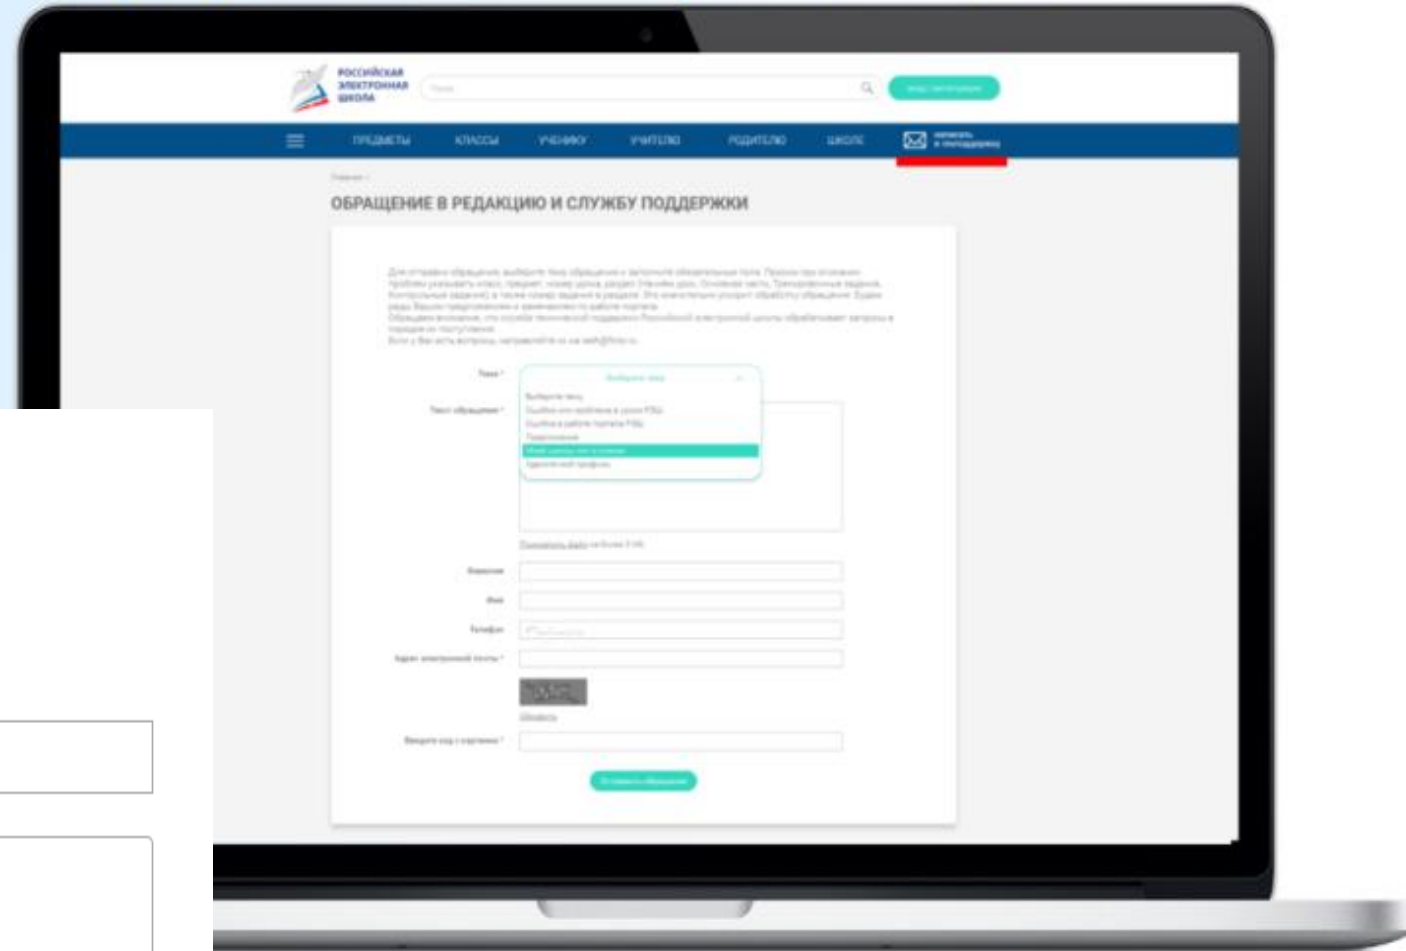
РОССИЙСКАЯ ЭЛЕКТРОННАЯ ШКОЛА

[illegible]

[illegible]

ПРЕДМЕТЫ КЛАССЫ УЧЕНИКУ УЧИТЕЛЮ РОДИТЕЛЮ ШКОЛЕ

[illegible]

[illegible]

ОБРАЩЕНИЕ В РЕДАКЦИЮ И СЛУЖБУ ПОДДЕРЖКИ

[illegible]

Тема *

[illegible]

Текст обращения *

Выберите тему
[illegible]
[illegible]
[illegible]
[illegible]
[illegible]

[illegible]

Фамилия

Имя

Телефон

Адрес электронной почты *

Обновить

Введите код с картинки *

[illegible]